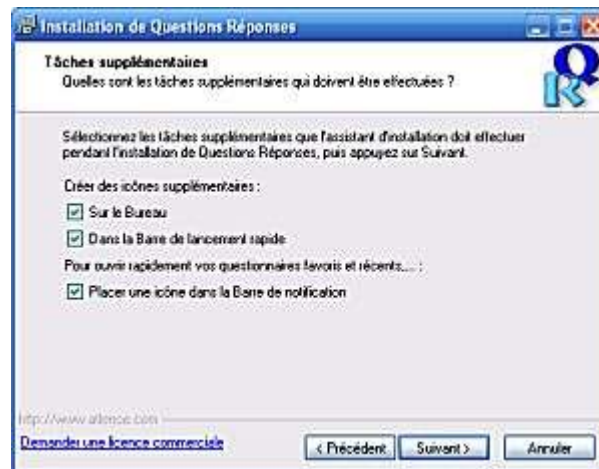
Installation de Questions Réponses

Tâches supplémentaires
Quelles sont les tâches supplémentaires qui doivent être effectuées ?

Sélectionnez les tâches supplémentaires que l'assistant d'installation doit effectuer pendant l'installation de Questions Réponses, puis appuyez sur Suivant.

Créer des icônes supplémentaires :

Sur le Bureau

Dans la Barre de lancement rapide

Pour ouvrir rapidement vos questionnaires favoris et récents... :

Placer une icône dans la Barre de notification

http://www.artenoe.com

Demander une licence commerciale

< Précédent

Suivant >

Annuler